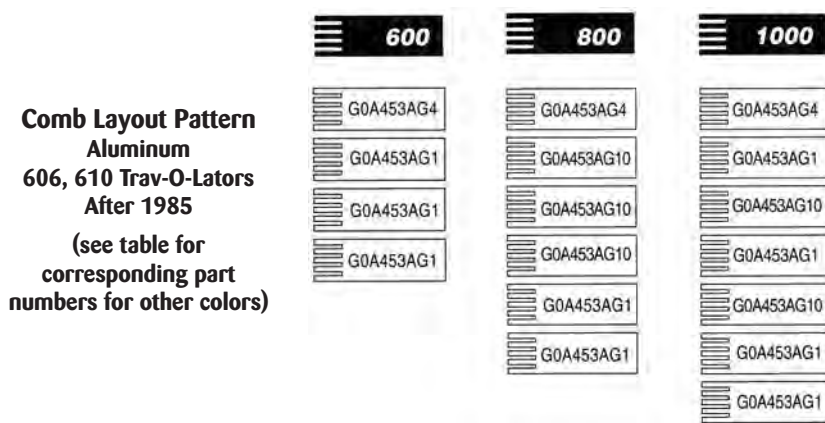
Comb Layout Pattern
Aluminum
606, 610 Trav-O-Lators
After 1985

(see table for corresponding part numbers for other colors)

600

G0A453AG4
G0A453AG1
G0A453AG1
G0A453AG1

800

G0A453AG4
G0A453AG10
G0A453AG10
G0A453AG10
G0A453AG1
G0A453AG1

1000

G0A453AG4
G0A453AG1
G0A453AG10
G0A453AG1
G0A453AG10
G0A453AG1
G0A453AG1